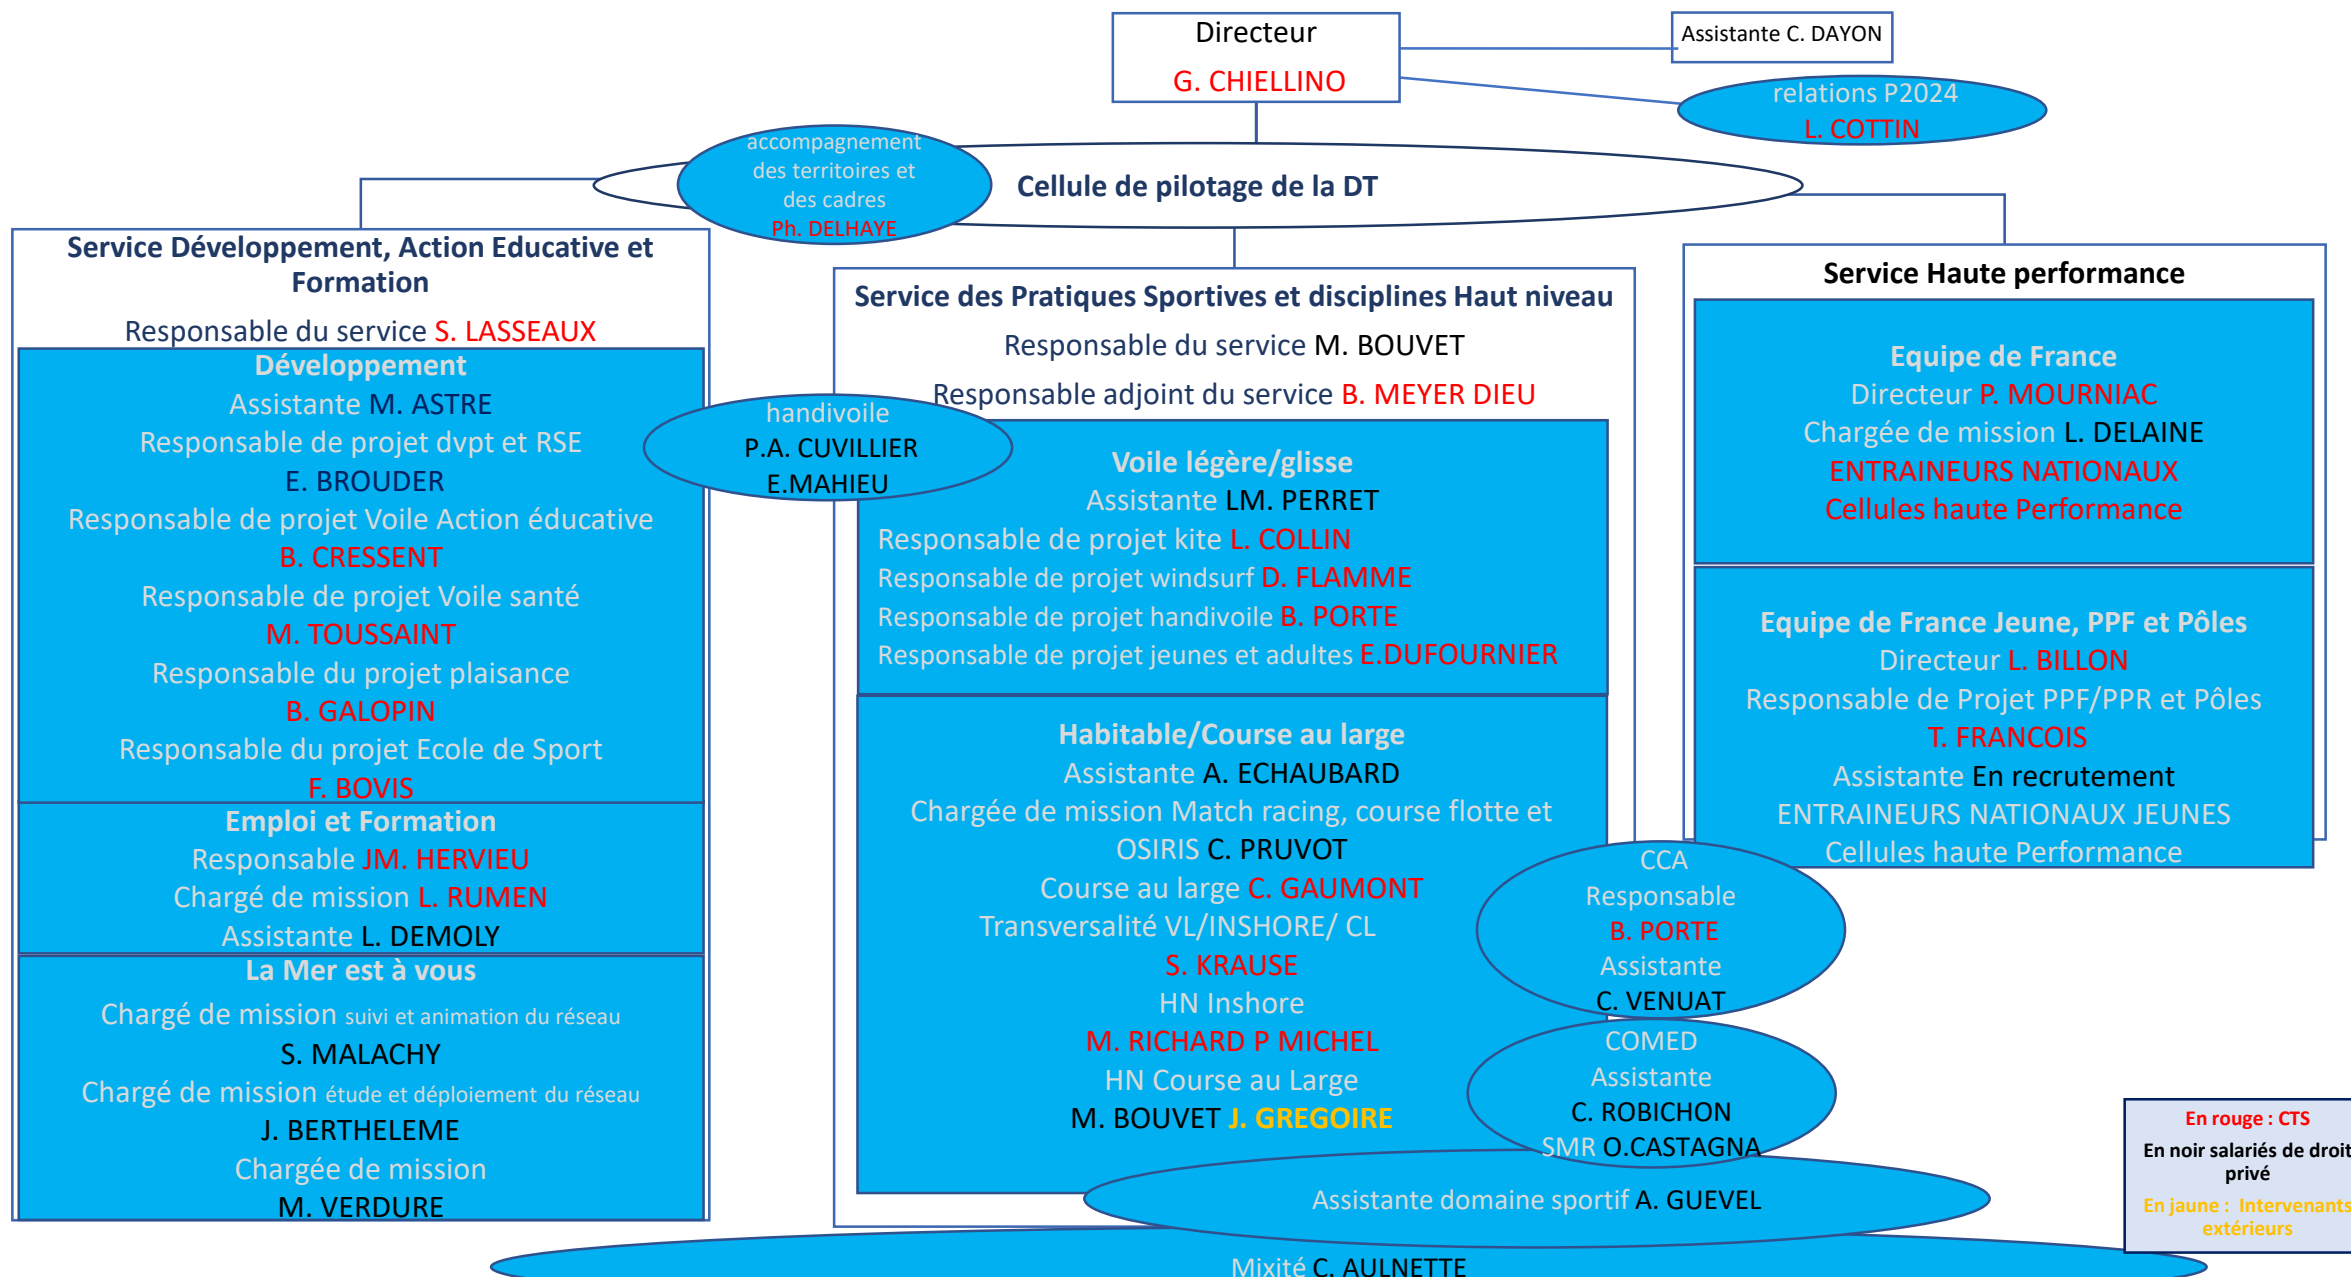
Directeur
G. CHIELLINO

Assistante C. DAYON

relations P2024
L. COTTIN

accompagnement des territoires et des cadres
Ph. DELHAYE

Cellule de pilotage de la DT

Service Développement, Action Educative et Formation
Responsable du service S. LASSEAUX

Développement
Assistante M. ASTRE
Responsable de projet dvpt et RSE
E. BROUDER
Responsable de projet Voile Action éducative
B. CRESSENT
Responsable de projet Voile santé
M. TOUSSAINT
Responsable du projet plaisance
B. GALOPIN
Responsable du projet Ecole de Sport
F. BOVIS

Emploi et Formation
Responsable JM. HERVIEU
Chargé de mission L. RUMEN
Assistante L. DEMOLY

La Mer est à vous
Chargé de mission suivi et animation du réseau
S. MALACHY
Chargé de mission étude et déploiement du réseau
J. BERTHELEME
Chargée de mission
M. VERDURE

handivoile
P.A. CUVILLIER
E.MAHIEU

Service des Pratiques Sportives et disciplines Haut niveau
Responsable du service M. BOUVET
Responsable adjoint du service B. MEYER DIEU

Voile légère/glisse
Assistante LM. PERRET
Responsable de projet kite L. COLLIN
Responsable de projet windsurf D. FLAMME
Responsable de projet handivoile B. PORTE
Responsable de projet jeunes et adultes E.DUFOURNIER

Habitable/Course au large
Assistante A. ECHAUBARD
Chargée de mission Match racing, course flotte et OSIRIS C. PRUVOT
Course au large C. GAUMONT
Transversalité VL/INSHORE/ CL
S. KRAUSE
HN Inshore
M. RICHARD P MICHEL
HN Course au Large
M. BOUVET J. GREGOIRE

CCA
Responsable
B. PORTE
Assistante
C. VENUAT

COMED
Assistante
C. ROBICHON
SMR O.CASTAGNA

Assistante domaine sportif A. GUEVEL

Mixité C. AULNETTE

Service Haute performance

Equipe de France
Directeur P. MOURNIAC
Chargée de mission L. DELAINE
ENTRAINEURS NATIONAUX
Cellules haute Performance

Equipe de France Jeune, PPF et Pôles
Directeur L. BILLON
Responsable de Projet PPF/PPR et Pôles
T. FRANCOIS
Assistante En recrutement
ENTRAINEURS NATIONAUX JEUNES
Cellules haute Performance

En rouge : CTS
En noir salariés de droit privé
En jaune : Intervenants extérieurs